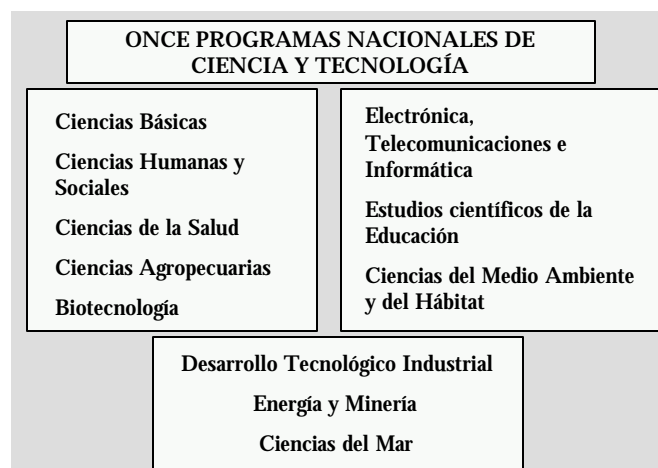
ONCE PROGRAMAS NACIONALES DE CIENCIA Y TECNOLOGÍA

Ciencias Básicas

Ciencias Humanas y Sociales

Ciencias de la Salud

Ciencias Agropecuarias

Biotecnología

Electrónica, Telecomunicaciones e Informática

Estudios científicos de la Educación

Ciencias del Medio Ambiente y del Hábitat

Desarrollo Tecnológico Industrial

Energía y Minería

Ciencias del Mar